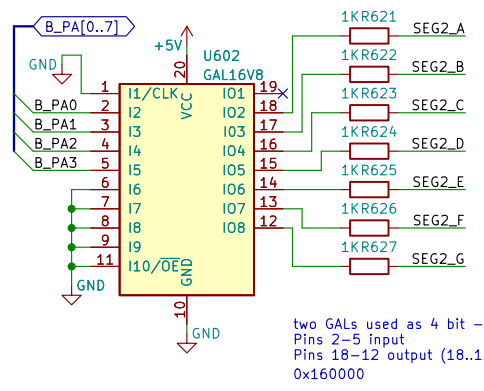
B_PA[0..7]
GND
+5V
U602
GAL16V8
20
VCC
1
I1/CLK
B_PA0
2
I2
B_PA1
3
I3
B_PA2
4
I4
B_PA3
5
I5
6
I6
7
I7
8
I8
9
I9
11
I10/$\overline{OE}$
GND
GND
10
GND
19
IO1
18
IO2
17
IO3
16
IO4
15
IO5
14
IO6
13
IO7
12
IO8
1KR621
SEG2_A
1KR622
SEG2_B
1KR623
SEG2_C
1KR624
SEG2_D
1KR625
SEG2_E
1KR626
SEG2_F
1KR627
SEG2_G

two GALs used as 4 bit -
Pins 2-5 input
Pins 18-12 output (18..1
0x160000